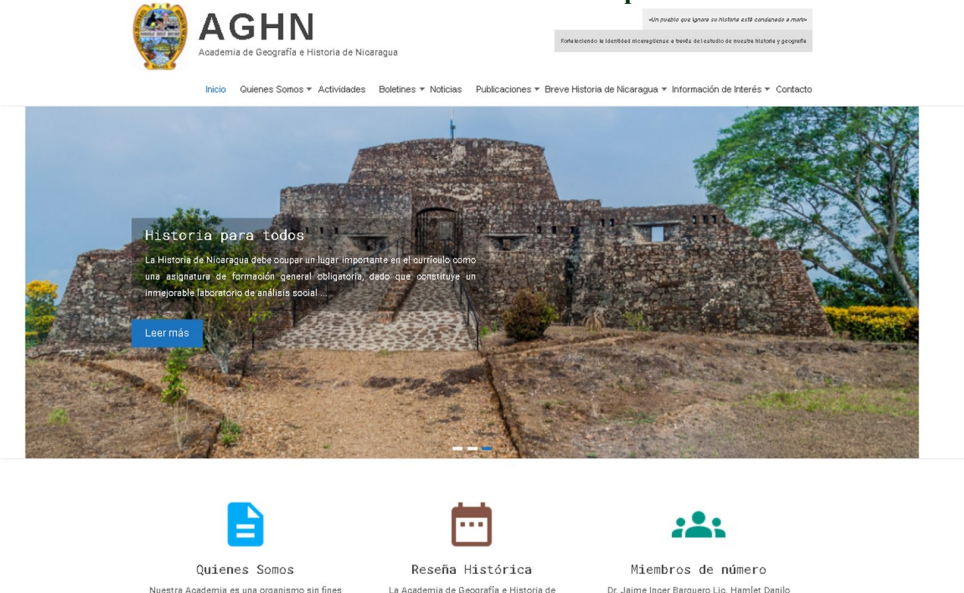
AGHN
Academia de Geografía e Historia de Nicaragua

«Un pueblo que ignora su historia está condenado a morir»

Fortaleciendo la identidad nicaragüense a través del estudio de nuestra historia y geografía

Inicio Quienes Somos Actividades Boletines Noticias Publicaciones Breve Historia de Nicaragua Información de Interés Contacto

Historia para todos

La Historia de Nicaragua debe ocupar un lugar importante en el currículo como una asignatura de formación general obligatoria, dado que constituye un inmejorable laboratorio de análisis social ...

Leer más

Quienes Somos

Nuestra Academia es una organismo sin fines

Reseña Histórica

La Academia de Geografía e Historia de

Miembros de número

Dr. Jaime Incer Barquero Lic. Hamlet Danilo